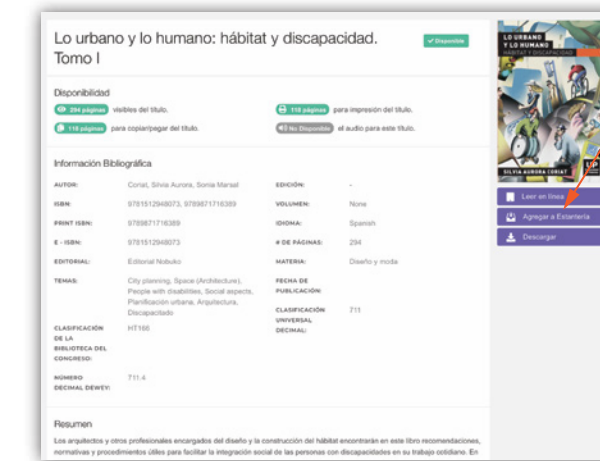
Lo urbano y lo humano: hábitat y discapacidad. Tomo I

✓ Disponible

Disponibilidad

294 páginas visibles del título.

118 páginas para impresión del título.

118 páginas para copiar/pegar del título.

No Disponible el audio para este título.

Información Bibliográfica

| | | | |
|---|---|---|---|
| AUTOR: | Coriat, Silvia Aurora, Sonia Marsal | EDICIÓN: | - |
| ISBN: | 9781512948073, 9789871716389 | VOLUMEN: | None |
| PRINT ISBN: | 9789871716389 | IDIOMA: | Spanish |
| E - ISBN: | 9781512948073 | # DE PÁGINAS: | 294 |
| EDITORIAL: | Editorial Nobuko | MATERIA: | Diseño y moda |
| TEMAS: | City planning, Space (Architecture), People with disabilities, Social aspects, Planificación urbana, Arquitectura, Discapacitados | FECHA DE PUBLICACIÓN: | |
| CLASIFICACIÓN DE LA BIBLIOTECA DEL CONGRESO: | HT166 | CLASIFICACIÓN UNIVERSAL DECIMAL: | 711 |
| NÚMERO DECIMAL DEWEY: | 711.4 | | |

Resumen

Los arquitectos y otros profesionales encargados del diseño y la construcción del hábitat encontrarán en este libro recomendaciones, normativas y procedimientos útiles para facilitar la integración social de las personas con discapacidades en su trabajo cotidiano. En

LO URBANO Y LO HUMANO
HÁBITAT Y DISCAPACIDAD

SILVIA AURORA CORIAT

Leer en línea

Agregar a Estantería

Descargar